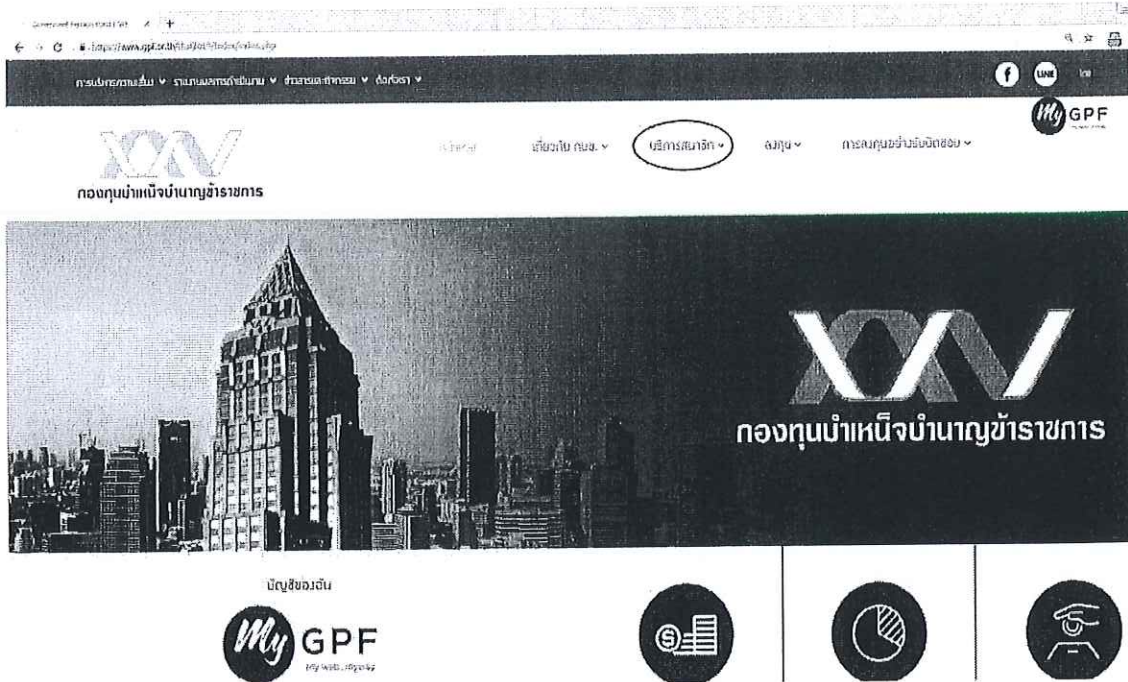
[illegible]

https://www.gpf.or.th/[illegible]

การบริการ/สมาชิก ∨ รายงานผลการดำเนินงาน ∨ ข่าวสารและกิจกรรม ∨ ติดต่อเรา ∨

LINE

ไทย

My GPF

กองทุนบำเหน็จบำนาญข้าราชการ

หน้าหลัก

เกี่ยวกับ กบข. ∨

บริการสมาชิก ∨

ลงทุน ∨

การลงทุนอย่างรับผิดชอบ ∨

กองทุนบำเหน็จบำนาญข้าราชการ

บัญชีของฉัน

My GPF

My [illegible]